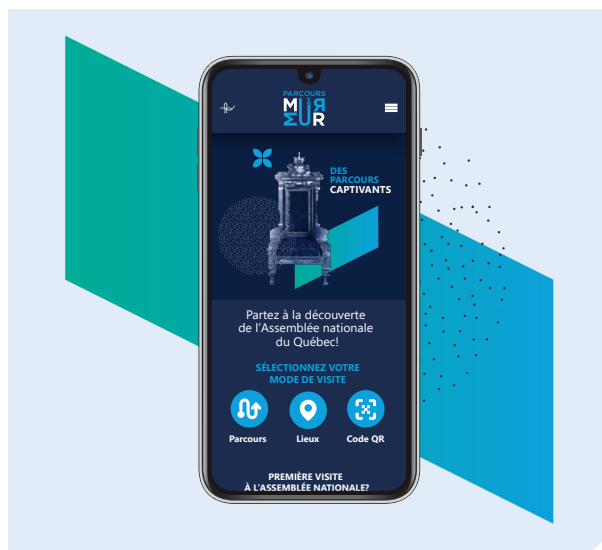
PARCOURS
MUR MUR

DES PARCOURS CAPTIVANTS

Partez à la découverte de l'Assemblée nationale du Québec!

SÉLECTIONNEZ VOTRE MODE DE VISITE

Parcours
Lieux
Code QR

PREMIÈRE VISITE À L'ASSEMBLÉE NATIONALE?